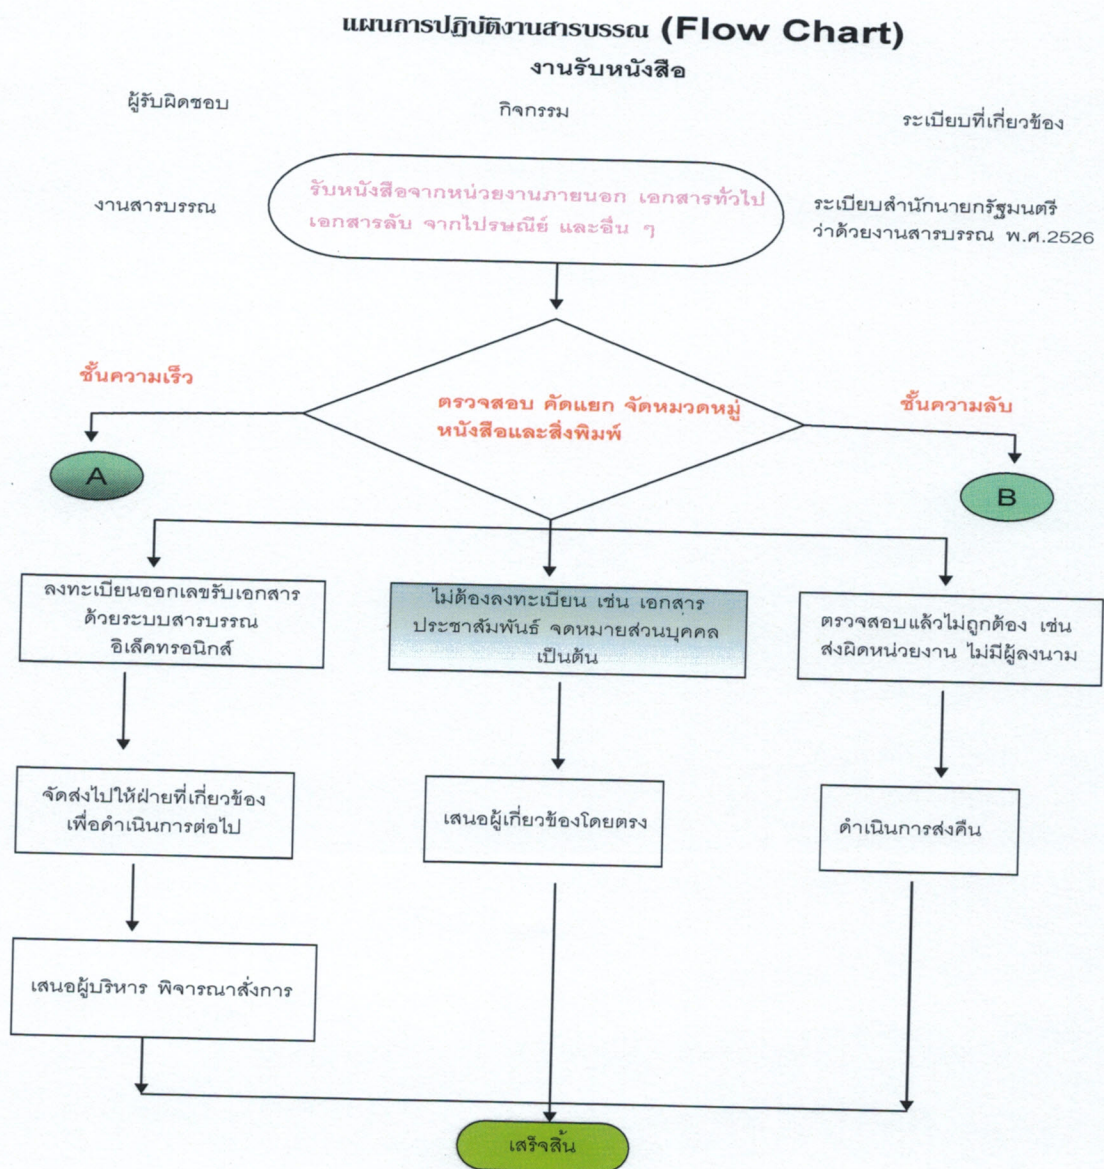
แผนการปฏิบัติงานสารบรรณ (Flow Chart)
งานรับหนังสือ

ผู้รับผิดชอบ

กิจกรรม

ระเบียบที่เกี่ยวข้อง

งานสารบรรณ

รับหนังสือจากหน่วยงานภายนอก เอกสารทั่วไป เอกสารลับ จากไปรษณีย์ และอื่น ๆ

ระเบียบสำนักนายกรัฐมนตรี ว่าด้วยงานสารบรรณ พ.ศ.2526

ชั้นความเร็ว

ตรวจสอบ คัดแยก จัดหมวดหมู่ หนังสือและสิ่งพิมพ์

ชั้นความลับ

A

B

ลงทะเบียนออกเลขรับเอกสาร ด้วยระบบสารบรรณ อิเล็คทรอนิกส์

ไม่ต้องลงทะเบียน เช่น เอกสาร ประชาสัมพันธ์ จดหมายส่วนบุคคล เป็นต้น

ตรวจสอบแล้วไม่ถูกต้อง เช่น ส่งผิดหน่วยงาน ไม่มีผู้ลงนาม

จัดส่งไปให้ฝ่ายที่เกี่ยวข้อง เพื่อดำเนินการต่อไป

เสนอผู้เกี่ยวข้องโดยตรง

ดำเนินการส่งคืน

เสนอผู้บริหาร พิจารณาสั่งการ

เสร็จสิ้น